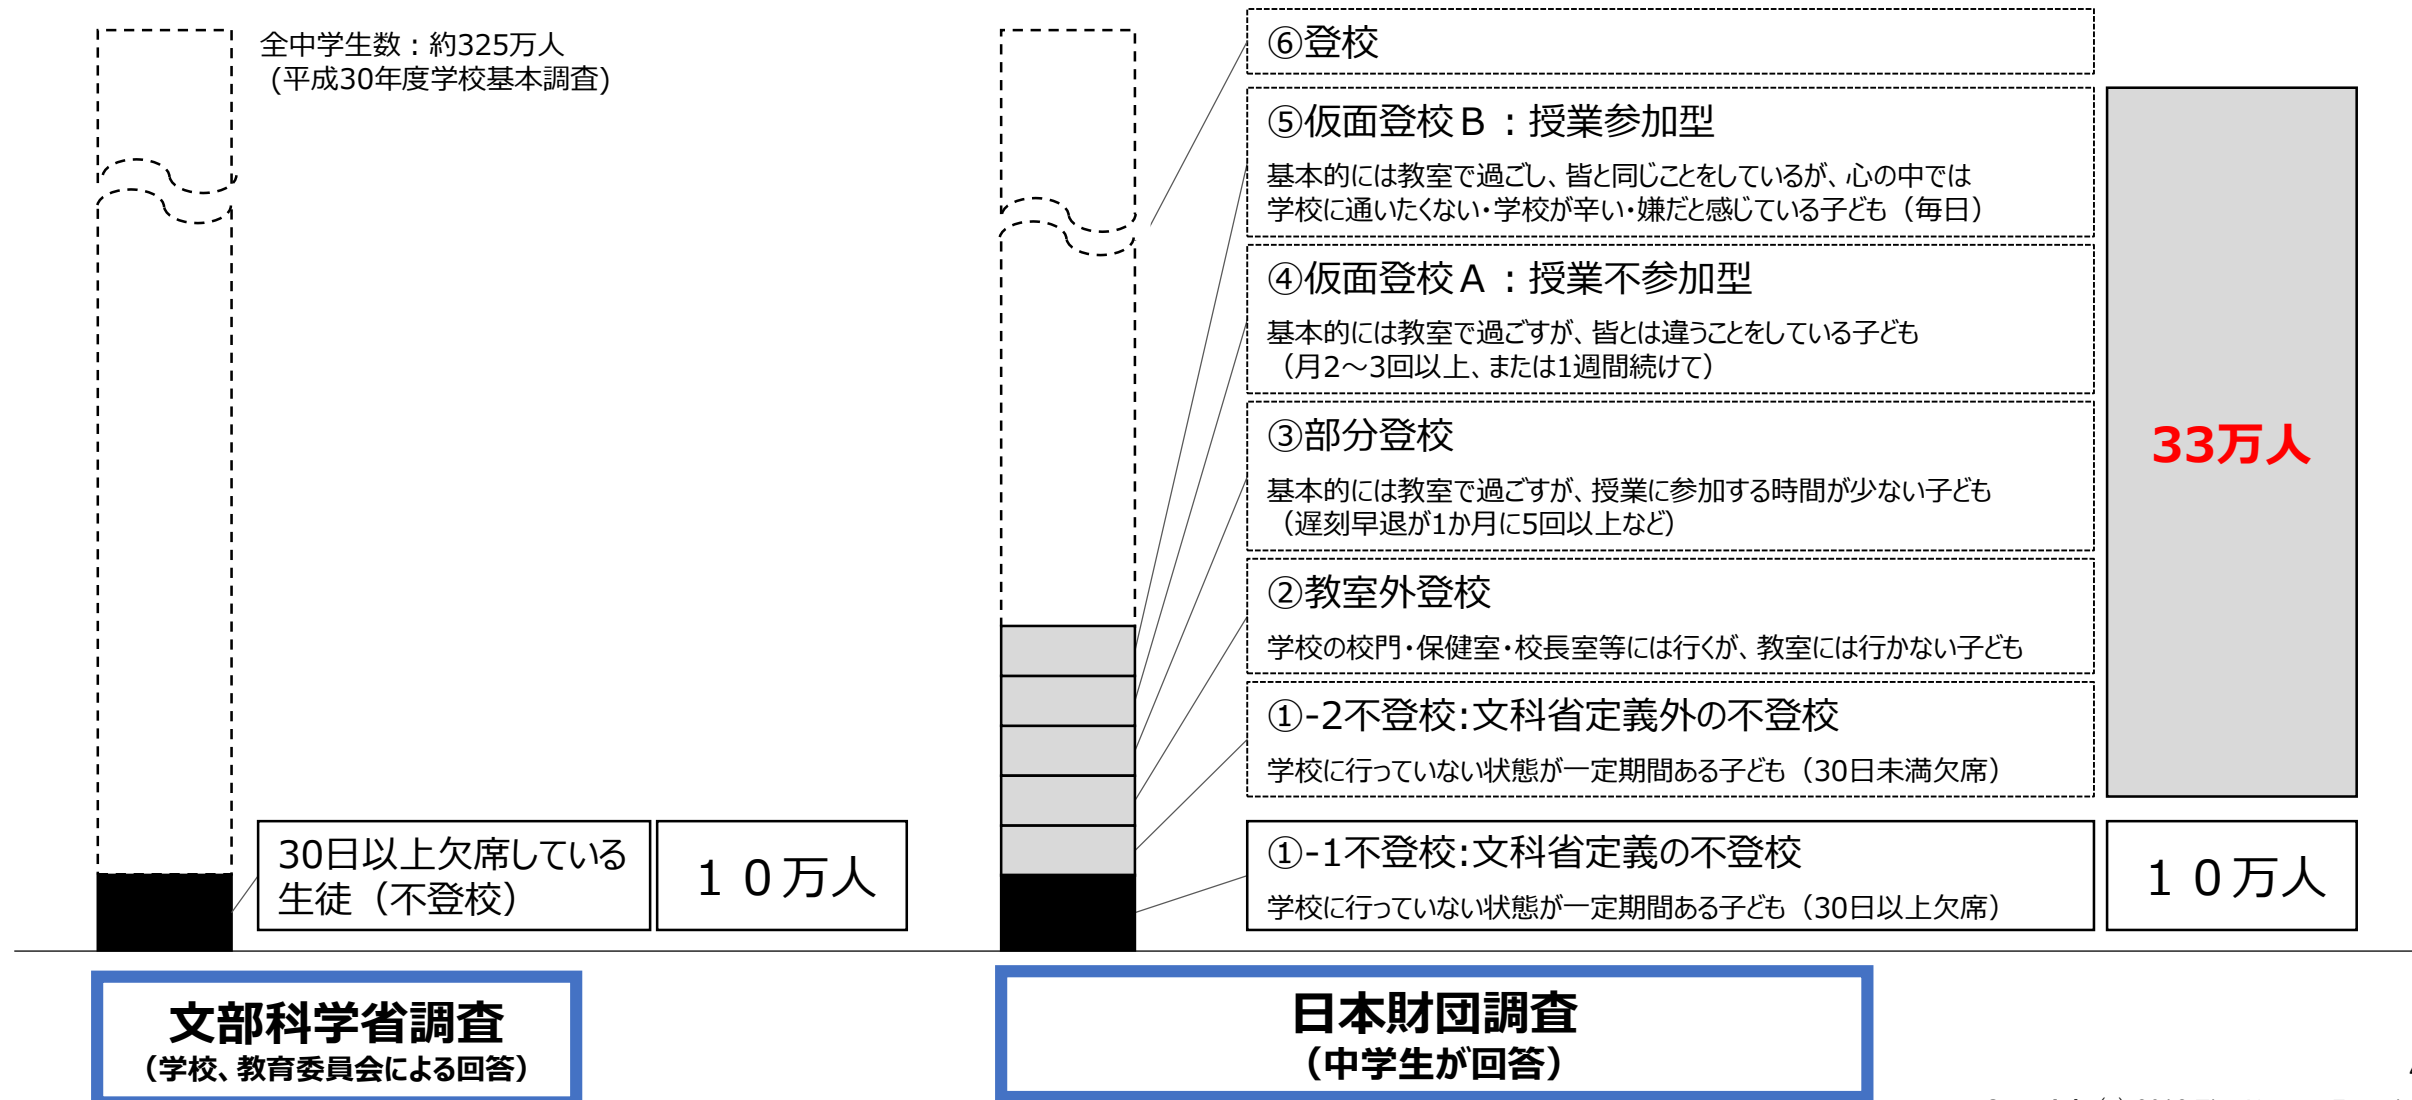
全中学生数：約325万人
（平成30年度学校基本調査）

30日以上欠席している生徒（不登校）

１０万人

⑥登校

⑤仮面登校Ｂ：授業参加型

基本的には教室で過ごし、皆と同じことをしているが、心の中では学校に通いたくない・学校が辛い・嫌だと感じている子ども（毎日）

④仮面登校Ａ：授業不参加型

基本的には教室で過ごすが、皆とは違うことをしている子ども（月2～3回以上、または1週間続けて）

③部分登校

基本的には教室で過ごすが、授業に参加する時間が少ない子ども（遅刻早退が1か月に5回以上など）

②教室外登校

学校の校門・保健室・校長室等には行くが、教室には行かない子ども

①-2不登校:文科省定義外の不登校

学校に行っていない状態が一定期間ある子ども（30日未満欠席）

①-1不登校:文科省定義の不登校

学校に行っていない状態が一定期間ある子ども（30日以上欠席）

33万人

１０万人

文部科学省調査
（学校、教育委員会による回答）

日本財団調査
（中学生が回答）